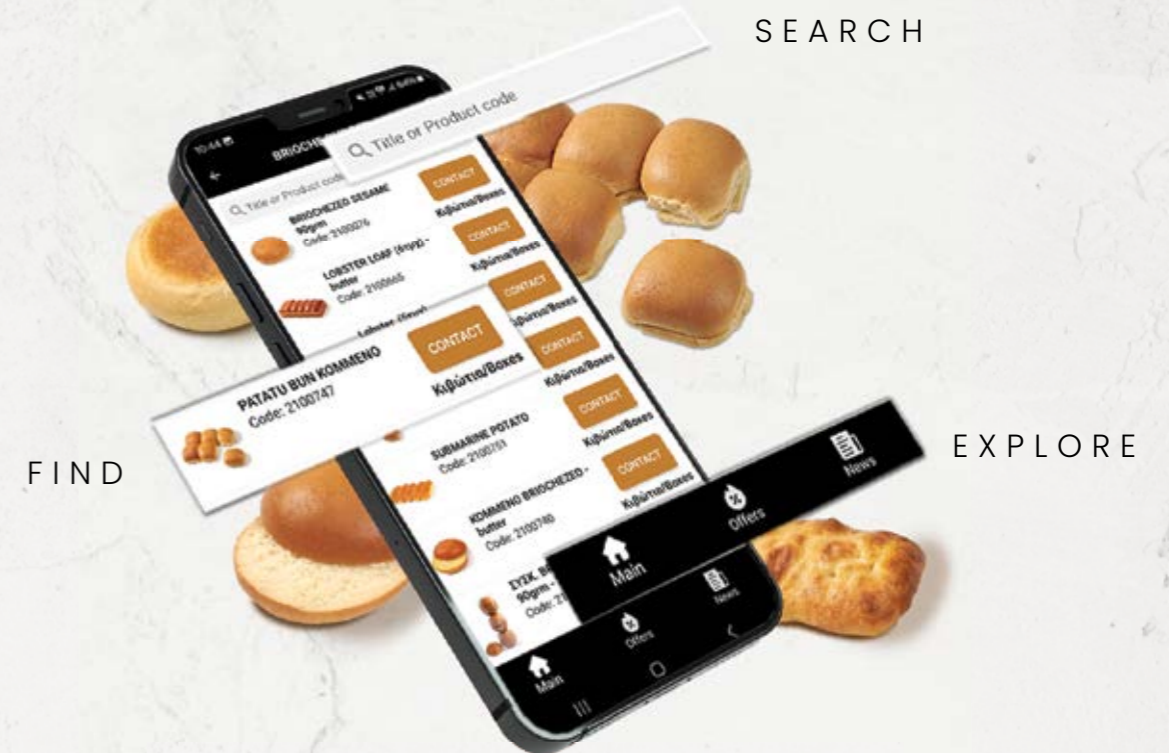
SEARCH

Title or Product code

10:44

BRIOCHE

Title or Product code

BRIOCHEZED SESAME 90gm
Code: 2100276

CONTACT
Κιβώτια/Boxes

LOBSTER LOAF (4sep) - butter
Code: 2100665

CONTACT
Κιβώτια/Boxes

Lobster (4sep)

CONTACT
Κιβώτια/Boxes

PATATU BUN KOMMENO
Code: 2100747

CONTACT
Κιβώτια/Boxes

CONTACT
Κιβώτια/Boxes

SUBMARINE POTATO
Code: 2100751

CONTACT
Κιβώτια/Boxes

KOMMENO BRIOCHEZED - butter
Code: 2100780

CONTACT
Κιβώτια/Boxes

ΣΥΣΚ. B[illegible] 90gm - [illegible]
Code: 2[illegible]

FIND

EXPLORE

Main

Offers

News

Main

Offers

News